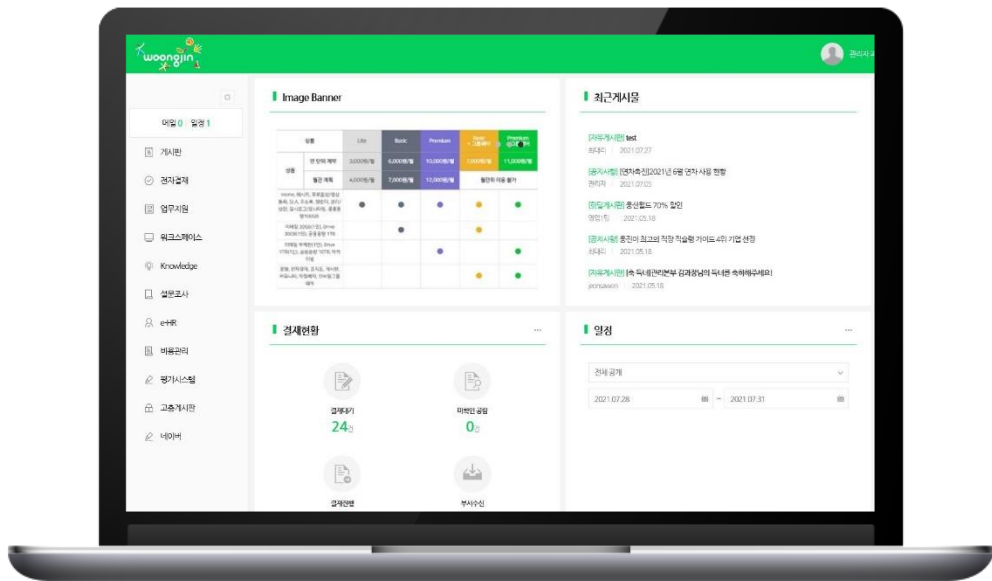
woongjin

관리자

메일 0 | 일정 1

게시판

전자결재

업무지원

워크스페이스

Knowledge

설문조사

e-HR

비용관리

평가시스템

고충게시판

네이버

Image Banner

| 상품 | | Lite | Book | Premium | Book + 고용센터 | Premium 고용센터 |
|---|---|---|---|---|---|---|
| 상품 | 연 단위 계약 | 3,000원/월 | 6,000원/월 | 10,000원/월 | 7,000원/월 | 11,000원/월 |
| | 월간 계약 | 4,000원/월 | 7,000원/월 | 12,000원/월 | 월간의 이용 불가 | |
| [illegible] | | ● | ● | ● | ● | ● |
| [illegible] | | | ● | | ● | |
| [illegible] | | | | ● | | ● |
| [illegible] | | | | | ● | ● |

최근게시물

[자유게시판] test
최대리 | 2021.07.27

[공지사항] [연차촉진]2021년 6월 연차 사용 현황
관리자 | 2021.07.03

[유입게시판] 통신월드 70% 할인
영업1팀 | 2021.05.18

[공지사항] 웅진이 최고의 직장 직슬랭 가이드 4위 기업 선정
최대리 | 2021.05.18

[자유게시판] [축 독서관리본부 김과장님의 득녀를 축하해주세요!
jeonsaeon | 2021.05.18

결재현황

결재대기
24건

미확인 공람
0건

결재진행

부서수신

일정

전체 공개

2021.07.28 ~ 2021.07.31